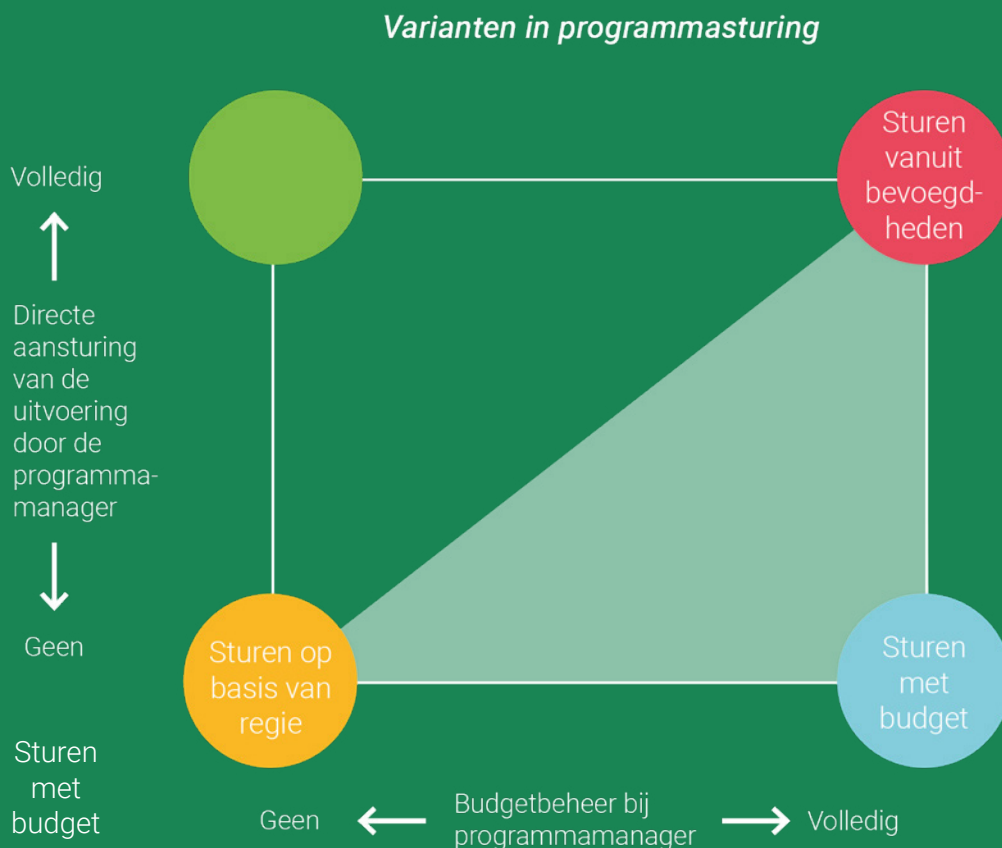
Variantien in programmasturing

Volledig

Directe aansturing van de uitvoering door de programmamanager

Geen

Sturen vanuit bevoegdheden

Sturen op basis van regie

Sturen met budget

Sturen met budget

Geen

Budgetbeheer bij programmamanager

Volledig